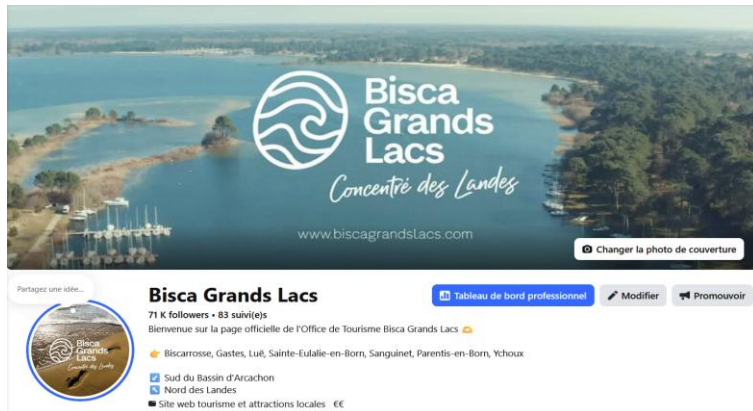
Bisca Grands Lacs

Concentré des Landes

www.biscagrandslacs.com

Changer la photo de couverture

Partagez une idée...

Bisca Grands Lacs

Concentré des Landes

Bisca Grands Lacs

71 K followers • 83 suivi(e)s

Bienvenue sur la page officielle de l'Office de Tourisme Bisca Grands Lacs

Biscarrosse, Gastes, Luë, Sainte-Eulalie-en-Born, Sanguinet, Parentis-en-Born, Ychoux

Sud du Bassin d'Arcachon
Nord des Landes

Site web tourisme et attractions locales · €€

Tableau de bord professionnel

Modifier

Promouvoir